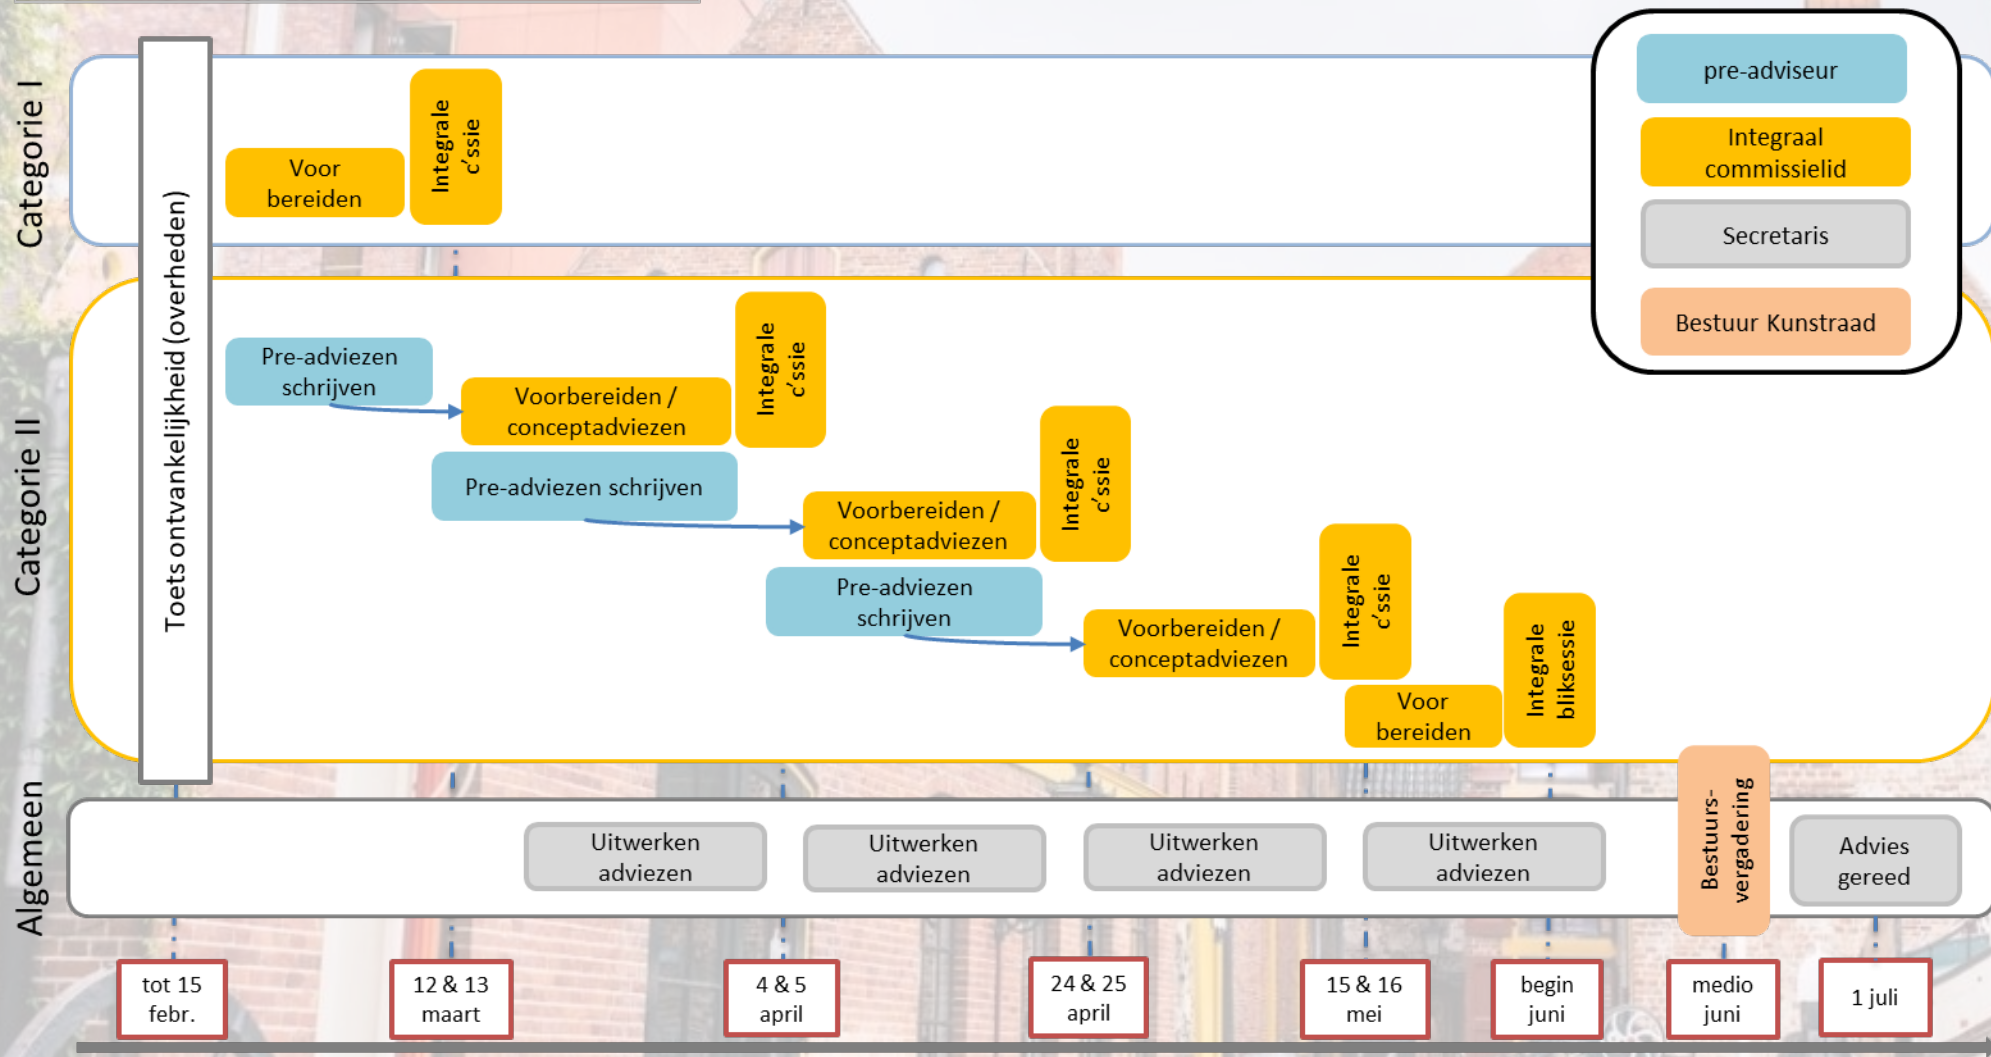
Categorie I

Toets ontvankelijkheid (overheden)

Voor bereiden

Integrale c'ssie

pre-adviseur

Integraal commissielid

Secretaris

Bestuur Kunstraad

Categorie II

Pre-adviezen schrijven

Voorbereiden / conceptadviezen

Integrale c'ssie

Pre-adviezen schrijven

Voorbereiden / conceptadviezen

Integrale c'ssie

Pre-adviezen schrijven

Voorbereiden / conceptadviezen

Integrale c'ssie

Voor bereiden

Integrale bliksessie

Algemeen

Uitwerken adviezen

Uitwerken adviezen

Uitwerken adviezen

Uitwerken adviezen

Bestuurs-vergadering

Advies gereed

tot 15 febr.

12 & 13 maart

4 & 5 april

24 & 25 april

15 & 16 mei

begin juni

medio juni

1 juli